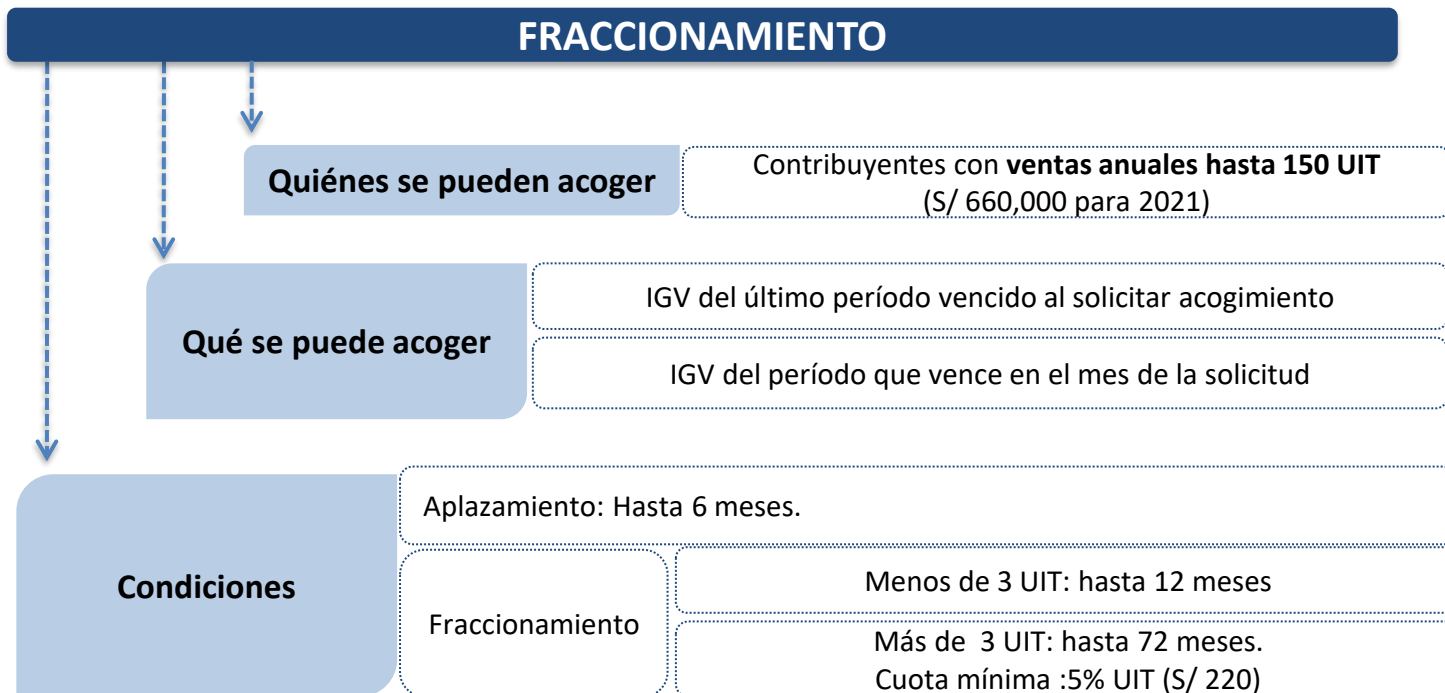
FRACCIONAMIENTO

Quiénes se pueden acoger

Contribuyentes con **ventas anuales hasta 150 UIT** (S/ 660,000 para 2021)

Qué se puede acoger

IGV del último período vencido al solicitar acogimiento

IGV del período que vence en el mes de la solicitud

Condiciones

Aplazamiento: Hasta 6 meses.

Fraccionamiento

Menos de 3 UIT: hasta 12 meses

Más de 3 UIT: hasta 72 meses. Cuota mínima :5% UIT (S/ 220)